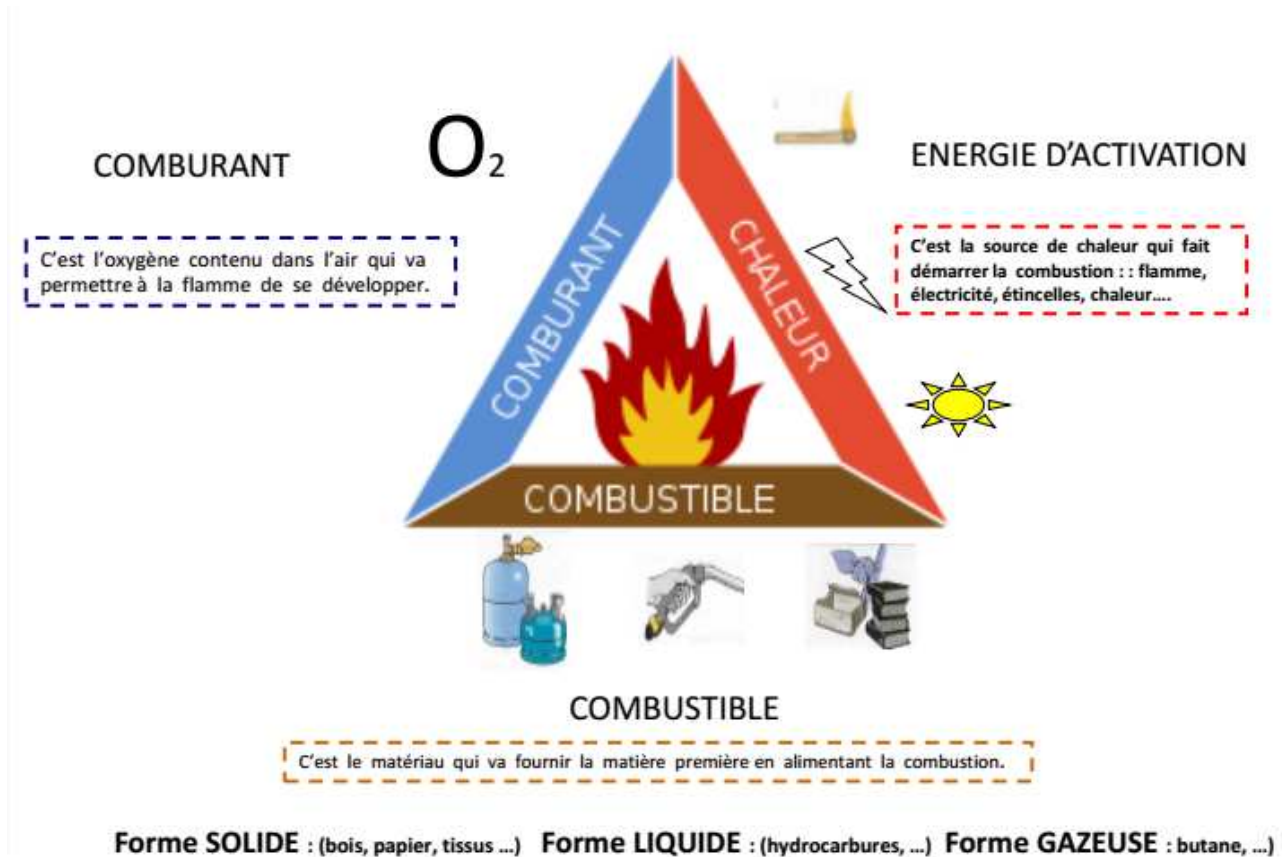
COMBURANT

$O_2$

ENERGIE D'ACTIVATION

C'est l'oxygène contenu dans l'air qui va permettre à la flamme de se développer.

COMBURANT

CHALEUR

C'est la source de chaleur qui fait démarrer la combustion : : flamme, électricité, étincelles, chaleur….

COMBUSTIBLE

COMBUSTIBLE

C'est le matériau qui va fournir la matière première en alimentant la combustion.

Forme SOLIDE : (bois, papier, tissus …) Forme LIQUIDE : (hydrocarbures, …) Forme GAZEUSE : butane, …)